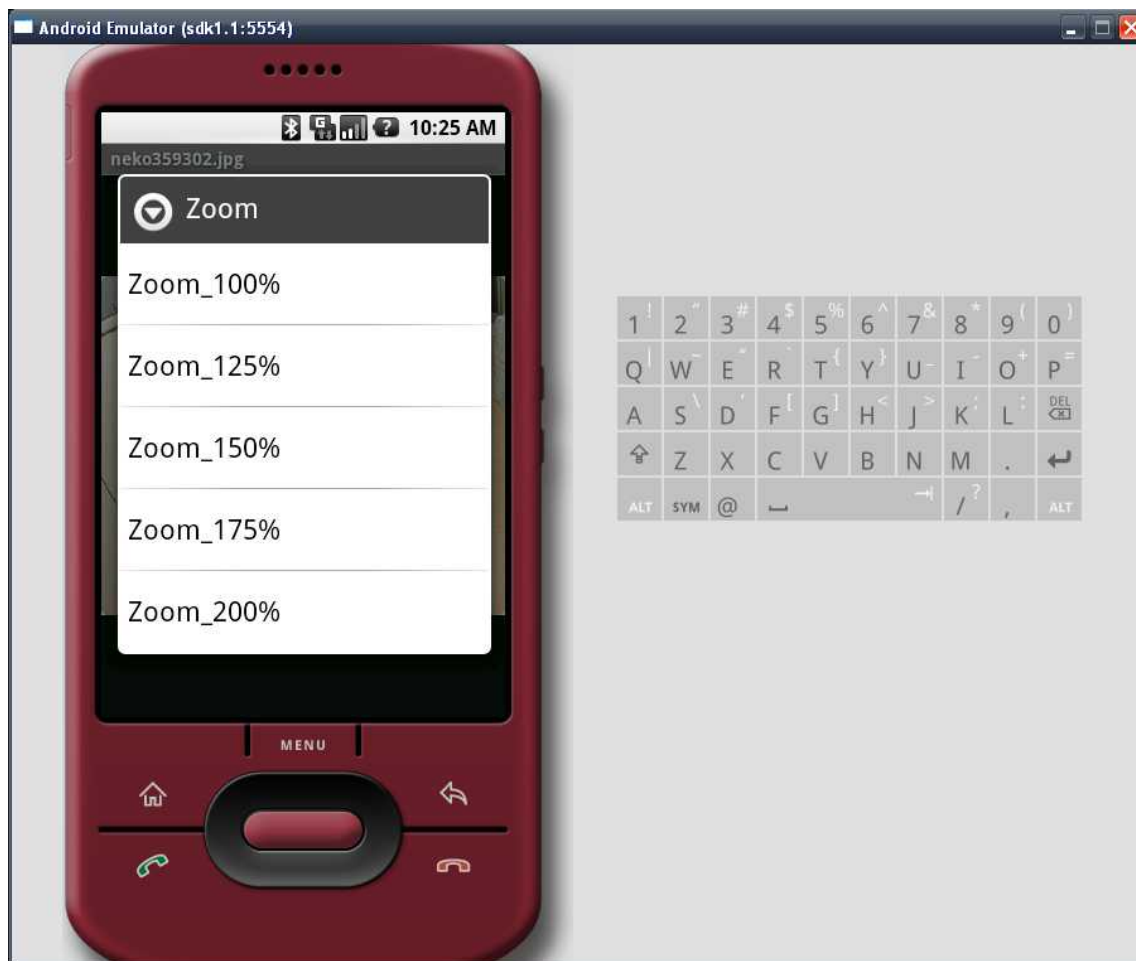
Android Emulator (sdk1.1:5554)

10:25 AM

neko359302.jpg

Zoom

Zoom_100%

Zoom_125%

Zoom_150%

Zoom_175%

Zoom_200%

MENU

| 1 ! | 2 " | 3 # | 4 $ | 5 % | 6 ^ | 7 & | 8 * | 9 ( | 0 ) |
|---|---|---|---|---|---|---|---|---|---|
| Q | W ~ | E " | R ` | T { | Y } | U - | I _ | O + | P = |
| A | S \ | D ' | F [ | G ] | H < | J > | K ; | L : | DEL |
| ⇧ | Z | X | C | V | B | N | M | . | ↵ |
| ALT | SYM | @ | ␣ | | | ⇥ | / ? | , | ALT |